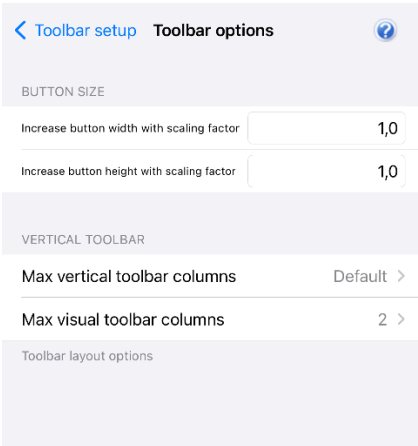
Toolbar setup Toolbar options

BUTTON SIZE

Increase button width with scaling factor 1,0

Increase button height with scaling factor 1,0

VERTICAL TOOLBAR

Max vertical toolbar columns Default

Max visual toolbar columns 2

Toolbar layout options